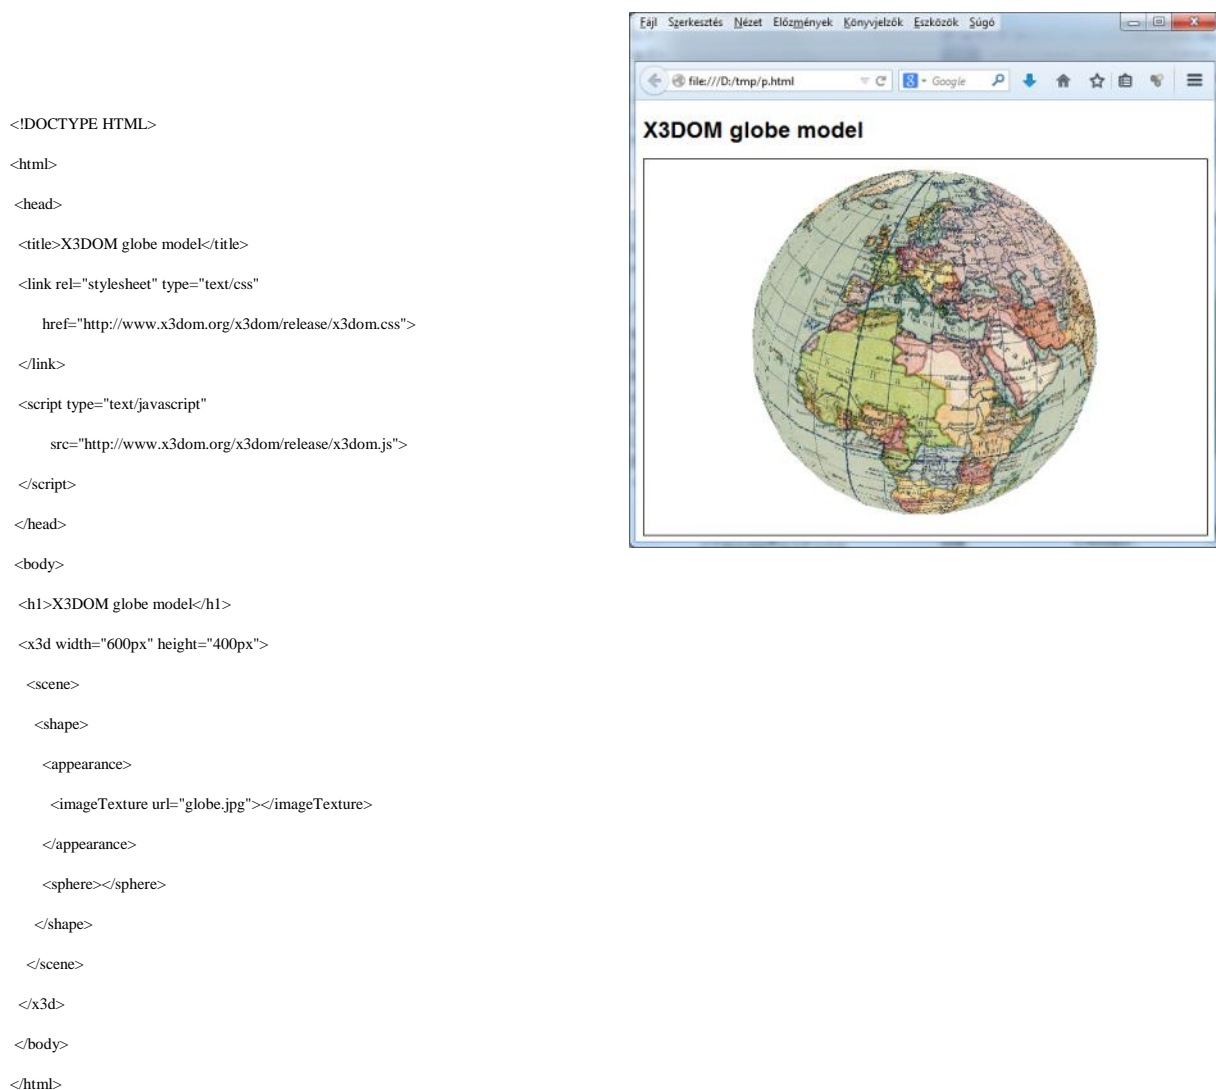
<!DOCTYPE HTML>

<html>

<head>

<title>X3DOM globe model</title>

<link rel="stylesheet" type="text/css"

href="http://www.x3dom.org/x3dom/release/x3dom.css">

</link>

<script type="text/javascript"

src="http://www.x3dom.org/x3dom/release/x3dom.js">

</script>

</head>

<body>

<h1>X3DOM globe model</h1>

<x3d width="600px" height="400px">

<scene>

<shape>

<appearance>

<imageTexture url="globe.jpg"></imageTexture>

</appearance>

<sphere></sphere>

</shape>

</scene>

</x3d>

</body>

</html>

Fájl Szerkesztés Nézet Előzmények Könyvjelzők Eszközök Súgó

file:///D:/tmp/p.html

Google

X3DOM globe model